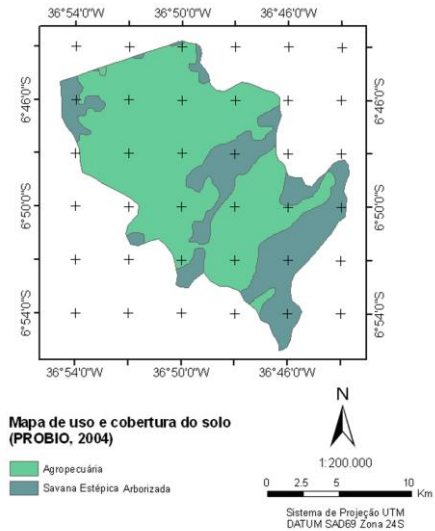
36°54'0"W 36°50'0"W 36°46'0"W

6°46'0"S
6°50'0"S
6°54'0"S

6°46'0"S
6°50'0"S
6°54'0"S

36°54'0"W 36°50'0"W 36°46'0"W

N

Mapa de uso e cobertura do solo (PROBIO, 2004)

Agropecuária
Savana Estépica Arborizada

1:200.000

0 2.5 5 10 Km

Sistema de Projeção UTM
DATUM SAD69 Zona 24S